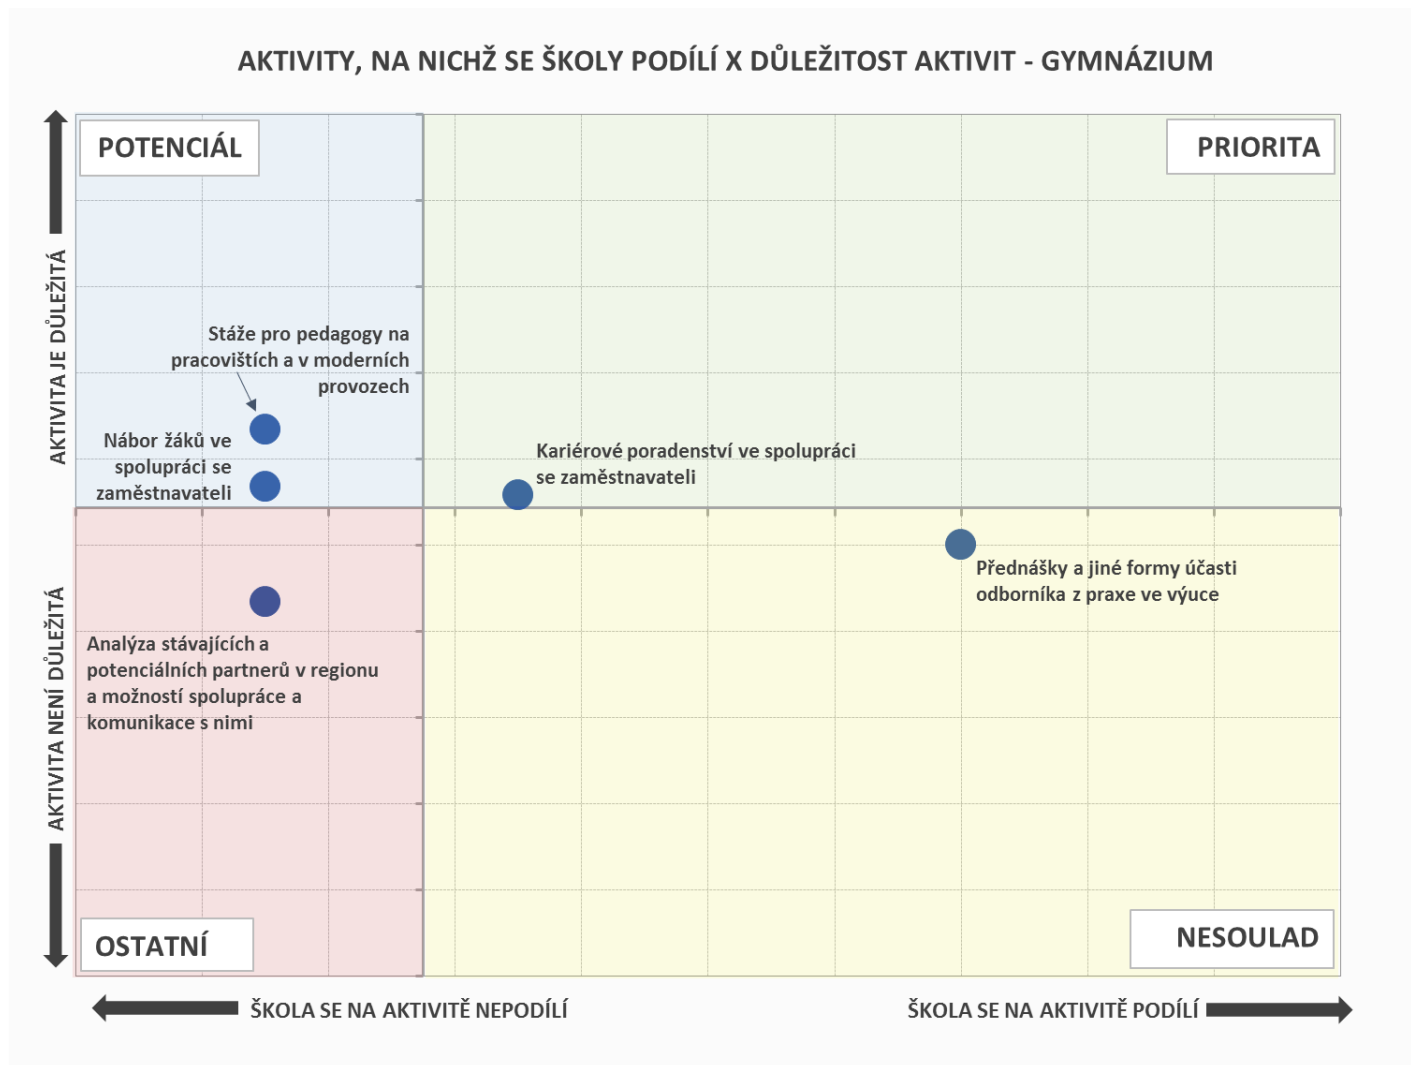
AKTIVITY, NA NICHŽ SE ŠKOLY PODÍLÍ X DŮLEŽITOST AKTIVIT - GYMNÁZIUM

AKTIVITA JE DŮLEŽITÁ

AKTIVITA NENÍ DŮLEŽITÁ

POTENCIÁL

PRIORITA

Stáže pro pedagogy na pracovištích a v moderních provozech

Nábor žáků ve spolupráci se zaměstnavateli

Kariérové poradenství ve spolupráci se zaměstnavateli

Přednášky a jiné formy účasti odborníka z praxe ve výuce

Analýza stávajících a potenciálních partnerů v regionu a možností spolupráce a komunikace s nimi

OSTATNÍ

NESOULAD

ŠKOLA SE NA AKTIVITĚ NEPODÍLÍ

ŠKOLA SE NA AKTIVITĚ PODÍLÍ